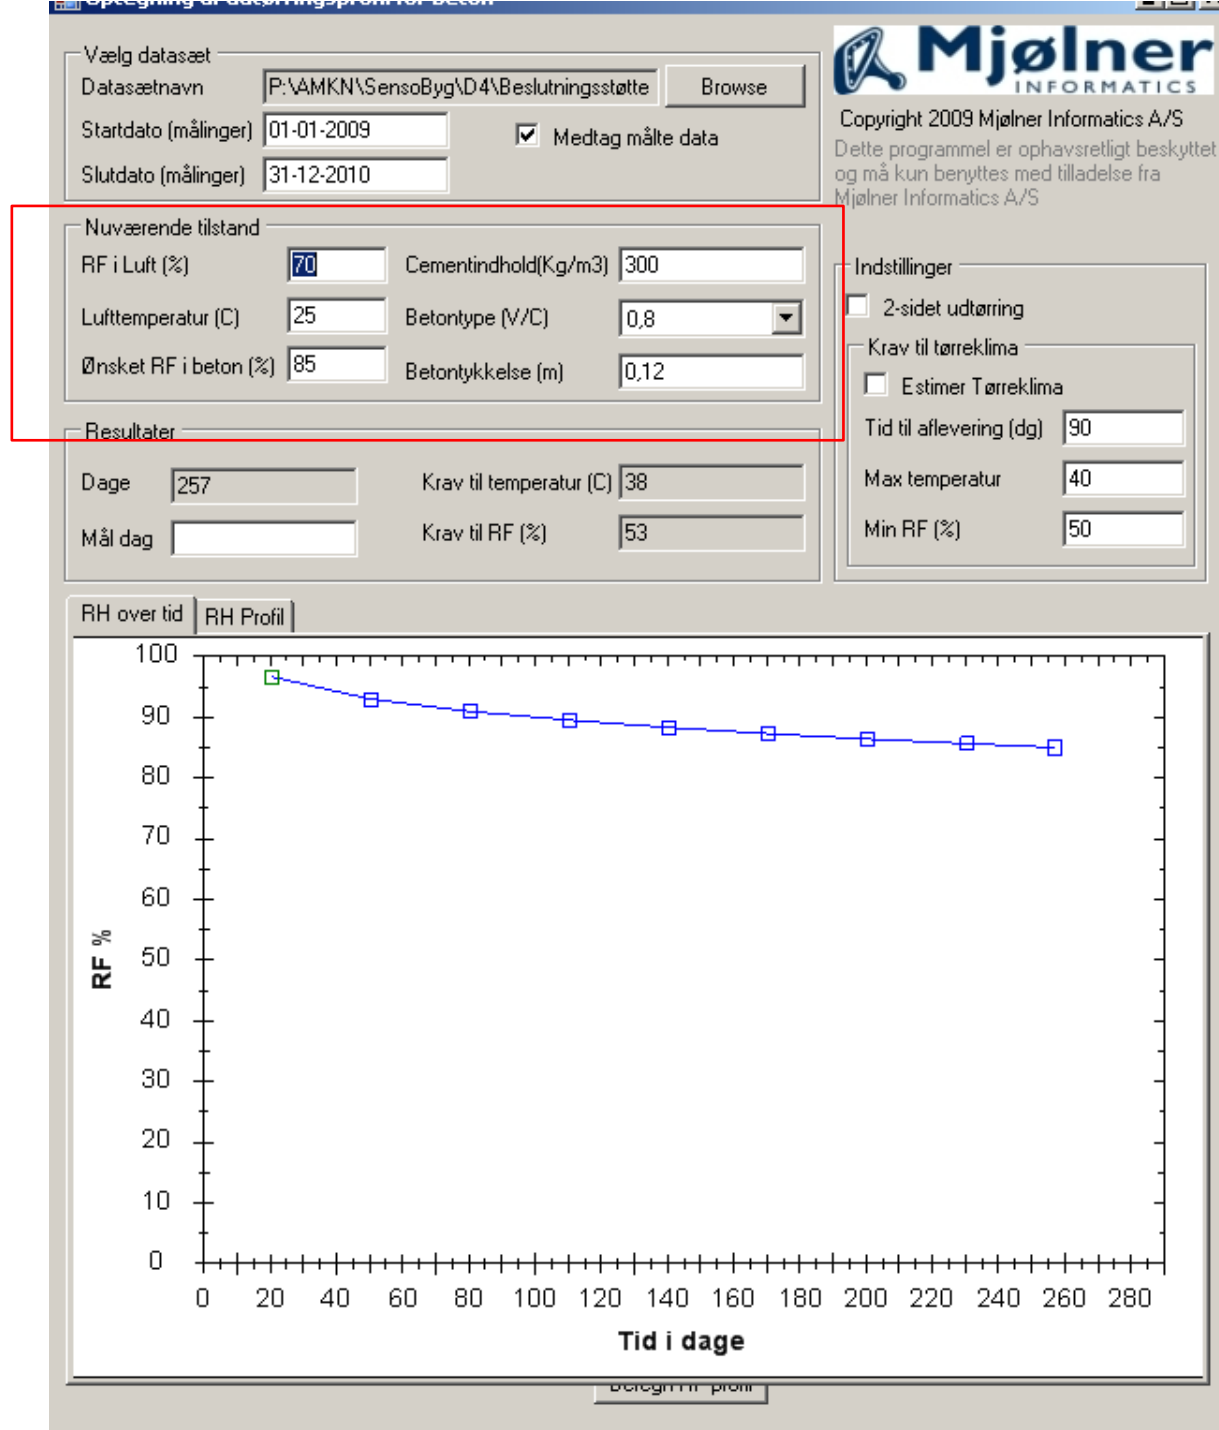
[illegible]

Vælg datasæt
Datasætnavn P:\AMKN\SensoByg\D4\Beslutningsstøtte Browse
Startdato (målinger) 01-01-2009
Medtag målte data
Slutdato (målinger) 31-12-2010

Mjølner INFORMATICS
Copyright 2009 Mjølner Informatics A/S
Dette programmel er ophavsretligt beskyttet og må kun benyttes med tilladelse fra Mjølner Informatics A/S

Nuværende tilstand
RF i Luft (%) 70
Cementindhold(Kg/m3) 300
Lufttemperatur (C) 25
Betontype (V/C) 0,8
Ønsket RF i beton (%) 85
Betontykkelse (m) 0,12

Indstillinger
2-sidet udtørring
Krav til tørreklima
Estimer Tørreklima
Tid til aflevering (dg) 90
Max temperatur 40
Min RF (%) 50

Resultater
Dage 257
Krav til temperatur (C) 38
Mål dag
Krav til RF (%) 53

RH over tid
RH Profil

100
90
80
70
60
50
40
30
20
10
0
RF %
0 20 40 60 80 100 120 140 160 180 200 220 240 260 280
Tid i dage

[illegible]